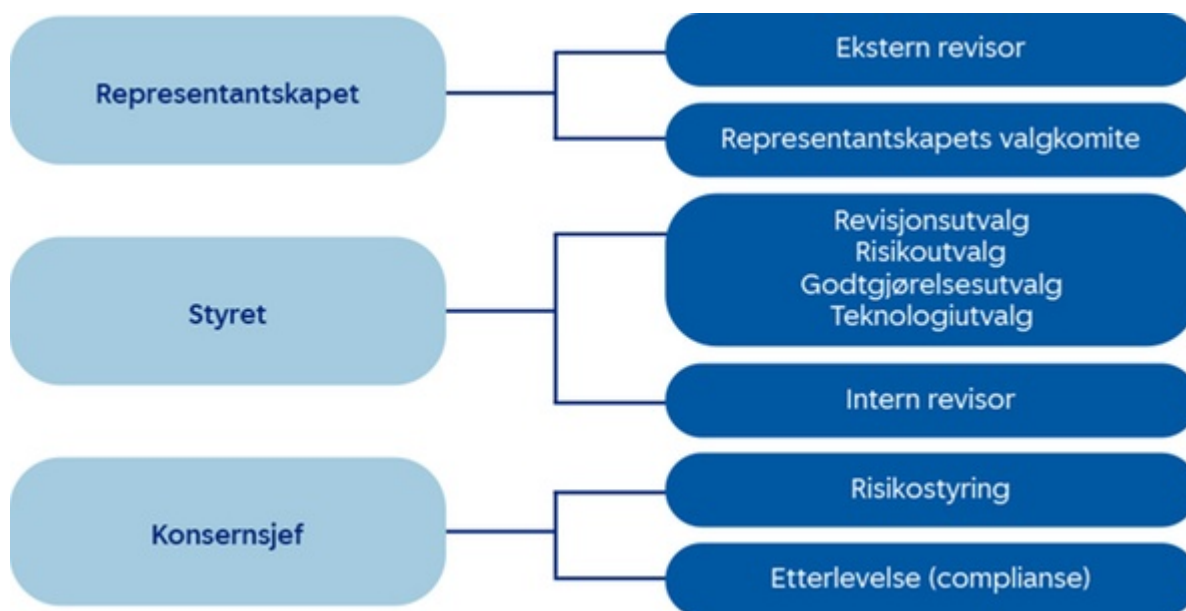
Representantskapet

Ekstern revisor

Representantskapets valgkomite

Styret

Revisjonsutvalg
Risikoutvalg
Godtgjørelsesutvalg
Teknologiutvalg

Intern revisor

Konsernsjef

Risikostyring

Etterlevelse (complianse)